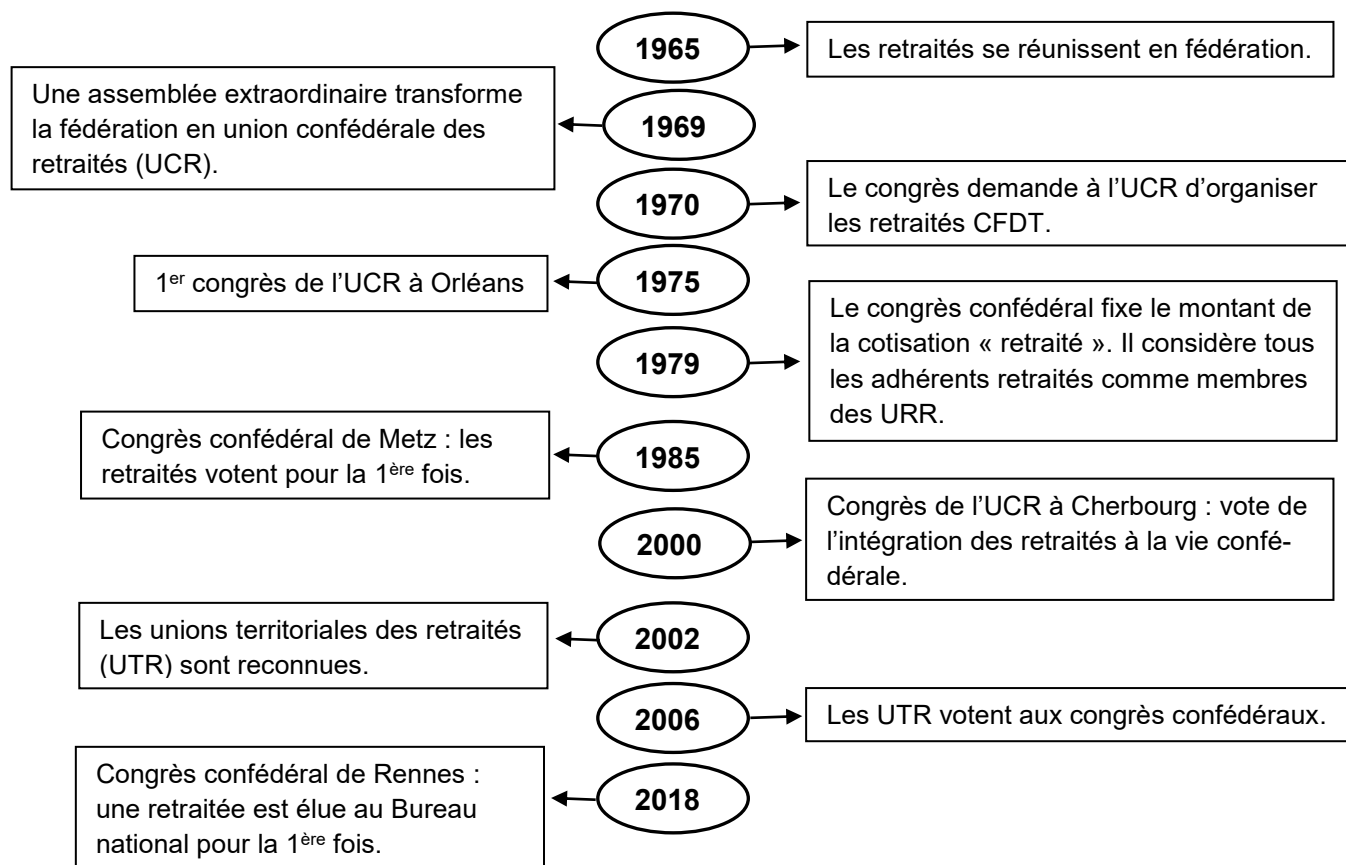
1965
Les retraités se réunissent en fédération.

1969
Une assemblée extraordinaire transforme la fédération en union confédérale des retraités (UCR).

1970
Le congrès demande à l'UCR d'organiser les retraités CFDT.

1975
1$^{er}$ congrès de l'UCR à Orléans

1979
Le congrès confédéral fixe le montant de la cotisation « retraité ». Il considère tous les adhérents retraités comme membres des URR.

1985
Congrès confédéral de Metz : les retraités votent pour la 1$^{ère}$ fois.

2000
Congrès de l'UCR à Cherbourg : vote de l'intégration des retraités à la vie confédérale.

2002
Les unions territoriales des retraités (UTR) sont reconnues.

2006
Les UTR votent aux congrès confédéraux.

2018
Congrès confédéral de Rennes : une retraitée est élue au Bureau national pour la 1$^{ère}$ fois.